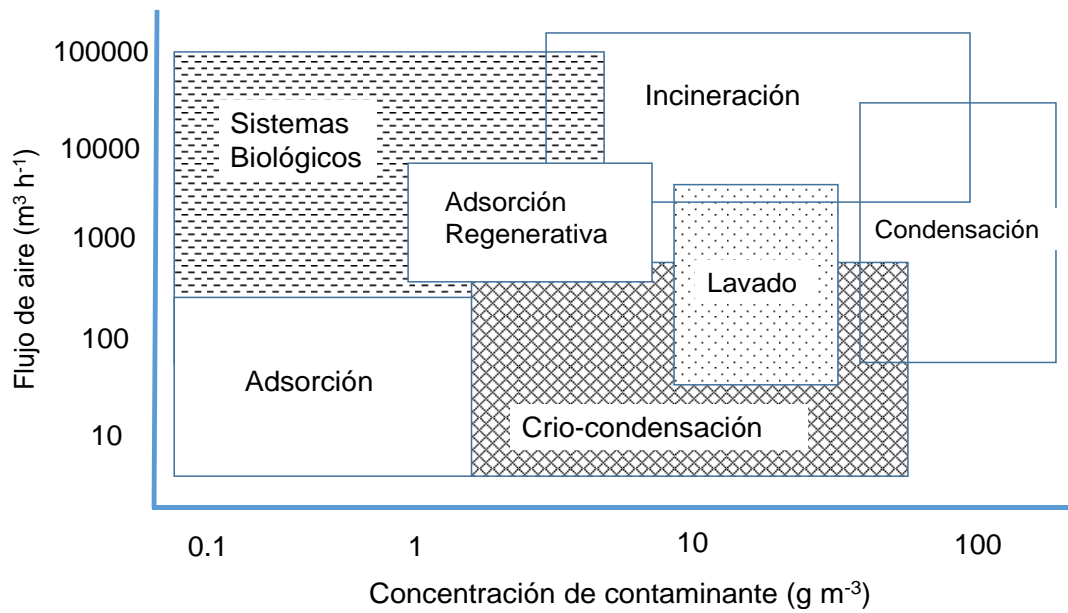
100000
10000
1000
100
10

Flujo de aire ($m^3 h^{-1}$)

Sistemas Biológicos

Incineración

Adsorción Regenerativa

Condensación

Lavado

Adsorción

Crio-condensación

0.1
1
10
100

Concentración de contaminante ($g m^{-3}$)